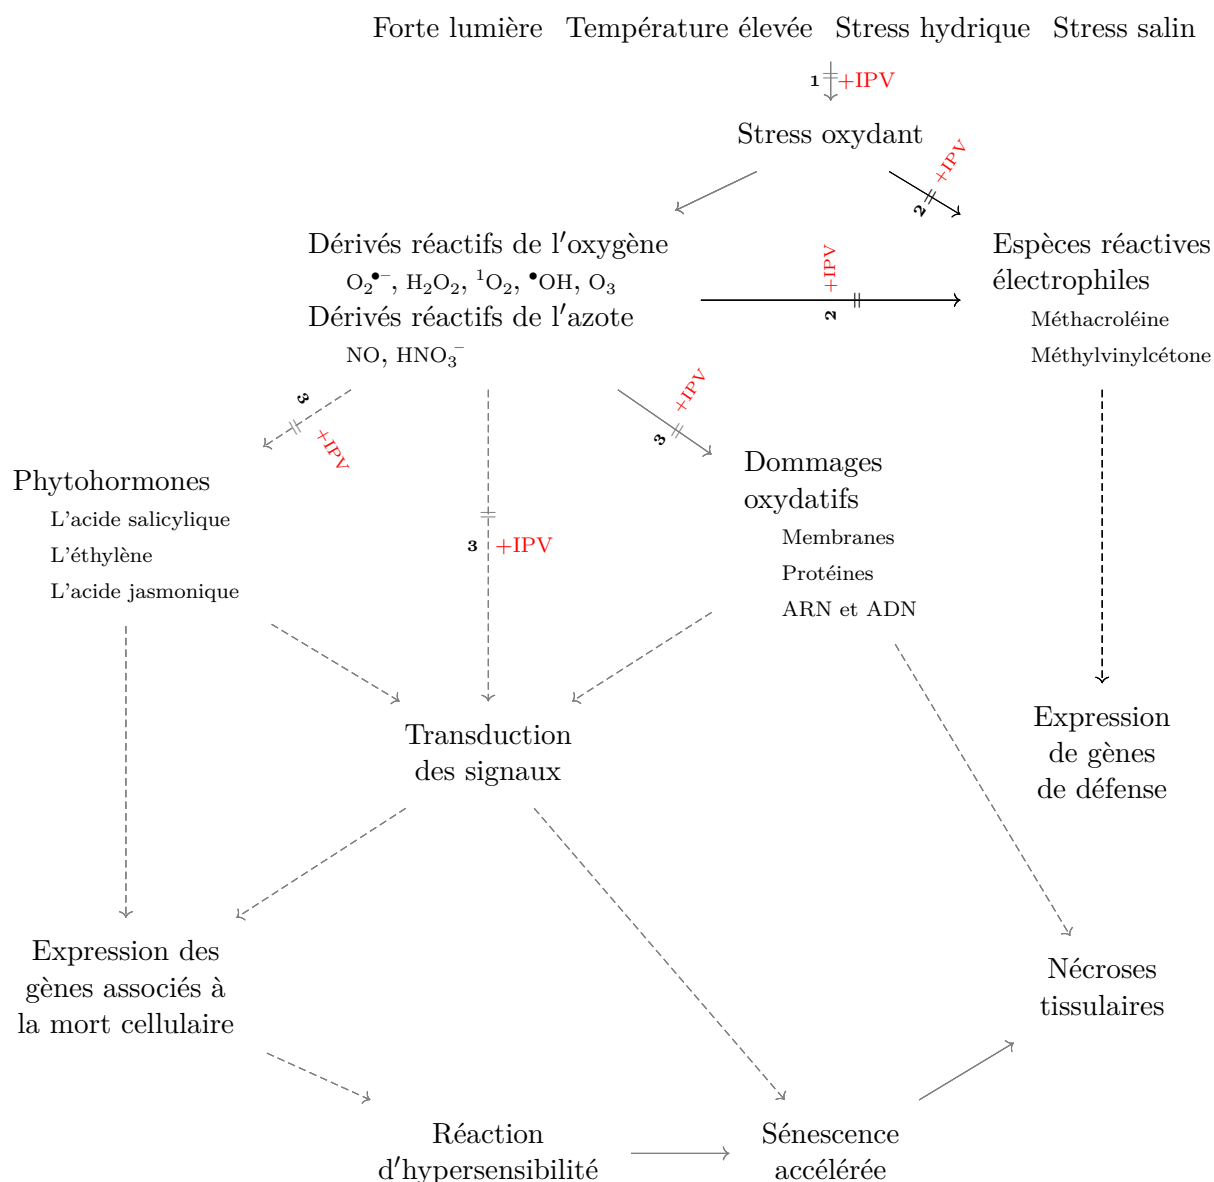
Forte lumière Température élevée Stress hydrique Stress salin

1 +IPV

Stress oxydant

2 +IPV

Dérivés réactifs de l′oxygène
$O_2^{\bullet-}$, $H_2O_2$, $^1O_2$, $^{\bullet}OH$, $O_3$
Dérivés réactifs de l′azote
NO, $HNO_3^-$

+IPV 2

Espèces réactives électrophiles
Méthacroléine
Méthylvinylcétone

3 +IPV

3 +IPV

+IPV 3

Phytohormones
L’acide salicylique
L’éthylène
L’acide jasmonique

Dommages oxydatifs
Membranes
Protéines
ARN et ADN

Transduction des signaux

Expression de gènes de défense

Expression des gènes associés à la mort cellulaire

Nécroses tissulaires

Réaction d′hypersensibilité

Sénescence accélérée